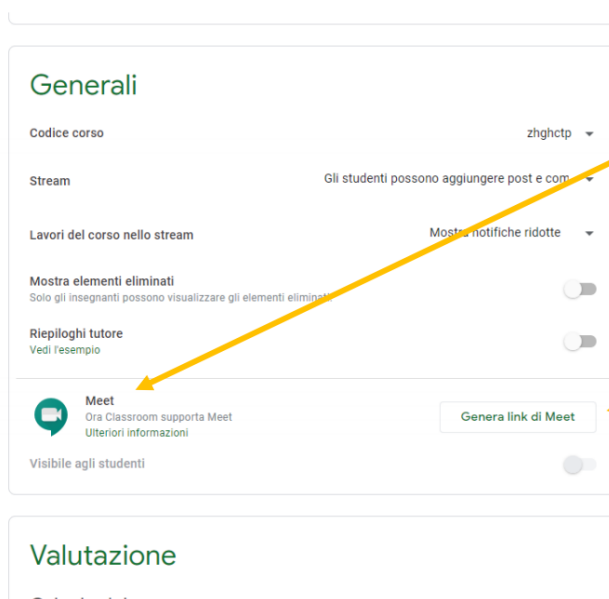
Generali

Codice corso zhghctp

Stream Gli studenti possono aggiungere post e com

Lavori del corso nello stream Mostra notifiche ridotte

Mostra elementi eliminati
Solo gli insegnanti possono visualizzare gli elementi eliminati

Riepiloghi tutore
Vedi l'esempio

Meet
Ora Classroom supporta Meet
Ulteriori informazioni

Genera link di Meet

Visibile agli studenti

Valutazione